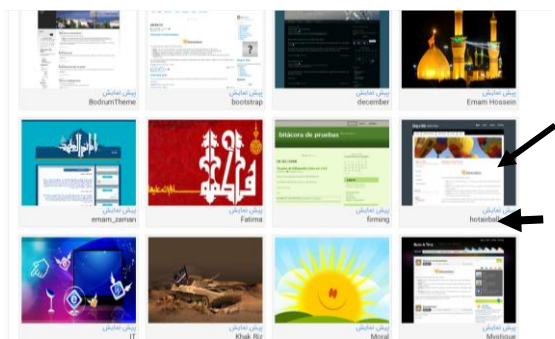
پیش نمایش
BodrumTheme

پیش نمایش
bootstrap

پیش نمایش
december

پیش نمایش
Emam Hossein

پیش نمایش
emam_zaman

پیش نمایش
Fatima

bitácora de pruebas

پیش نمایش
firming

پیش نمایش
hotairball

پیش نمایش
IT

پیش نمایش
Khak Riz

پیش نمایش
Moral

پیش نمایش
Mystique